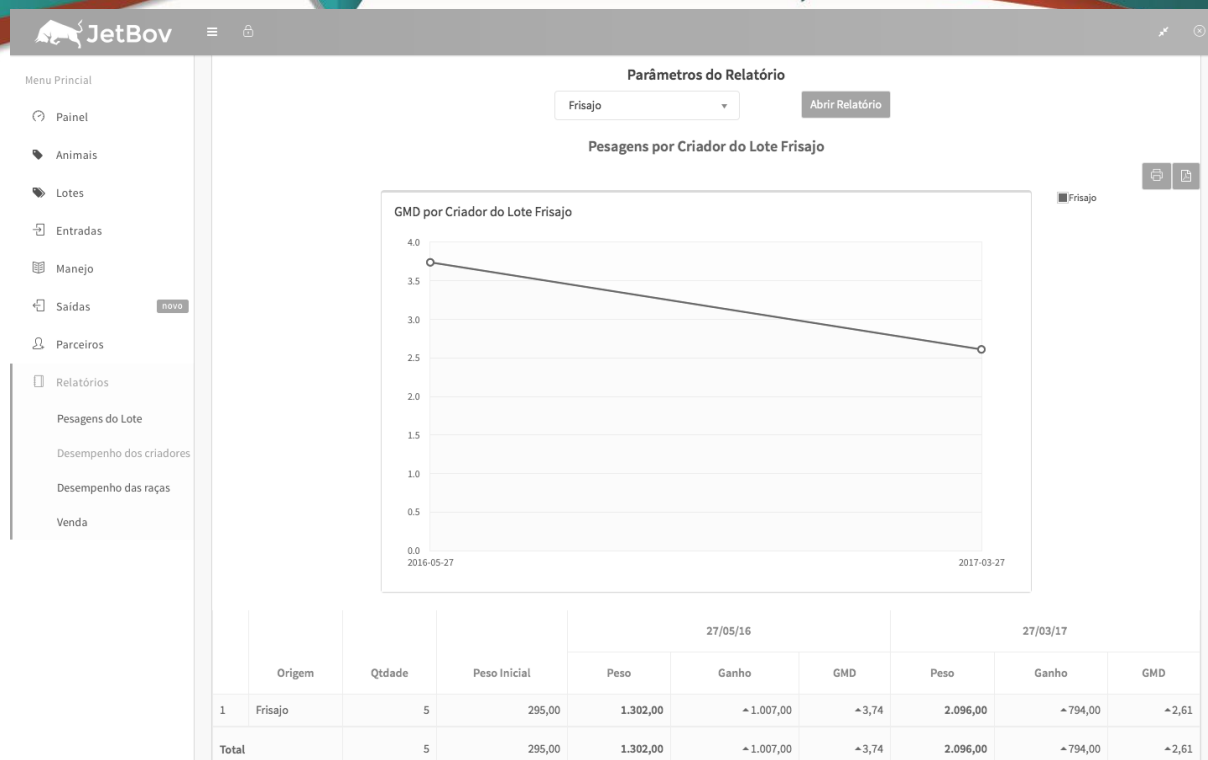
JetBov

Menu Principal

Painel

Animais

Lotes

Entradas

Manejo

Saídas novo

Parceiros

Relatórios

Pesagens do Lote

Desempenho dos criadores

Desempenho das raças

Venda

Parâmetros do Relatório

Frisajo

Abrir Relatório

Pesagens por Criador do Lote Frisajo

GMD por Criador do Lote Frisajo

Frisajo

4.0
3.5
3.0
2.5
2.0
1.5
1.0
0.5
0.0

2016-05-27
2017-03-27

| | Origem | Qtdade | Peso Inicial | 27/05/16 Peso | 27/05/16 Ganho | 27/05/16 GMD | 27/03/17 Peso | 27/03/17 Ganho | 27/03/17 GMD |
|---|---|---|---|---|---|---|---|---|---|
| 1 | Frisajo | 5 | 295,00 | 1.302,00 | 1.007,00 | 3,74 | 2.096,00 | 794,00 | 2,61 |
| Total | | 5 | 295,00 | 1.302,00 | 1.007,00 | 3,74 | 2.096,00 | 794,00 | 2,61 |